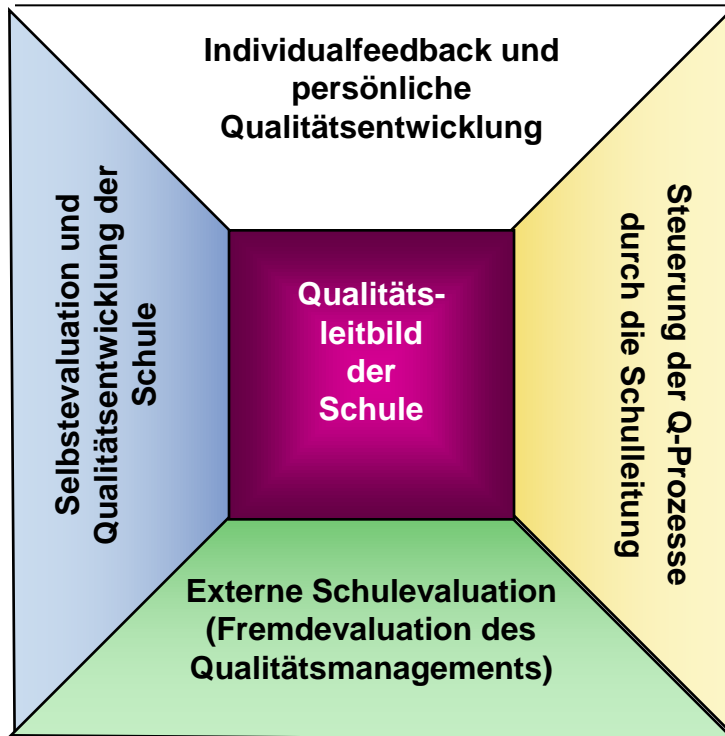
Individualfeedback und persönliche Qualitätsentwicklung

Selbstevaluation und Qualitätsentwicklung der Schule

Qualitäts-leitbild der Schule

Steuerung der Q-Prozesse durch die Schulleitung

Externe Schulevaluation (Fremdevaluation des Qualitätsmanagements)